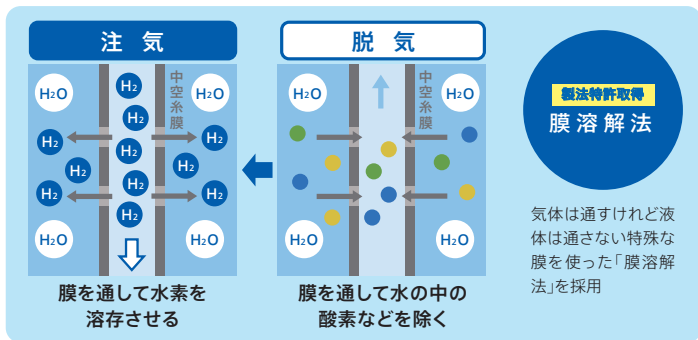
注 気

$H_2O$ $H_2$ 中空糸膜 $H_2O$
$H_2$ $H_2$ $H_2$
$H_2$ $H_2$ $H_2$
$H_2$ $H_2$ $H_2$
$H_2$ $H_2$ $H_2$
$H_2$
$H_2O$ $H_2O$

膜を通して水素を溶存させる

脱 気

$H_2O$ 中空糸膜 $H_2O$
$H_2O$ $H_2O$

膜を通して水の中の酸素などを除く

製法特許取得
膜溶解法

気体は通すけれど液体は通さない特殊な膜を使った「膜溶解法」を採用